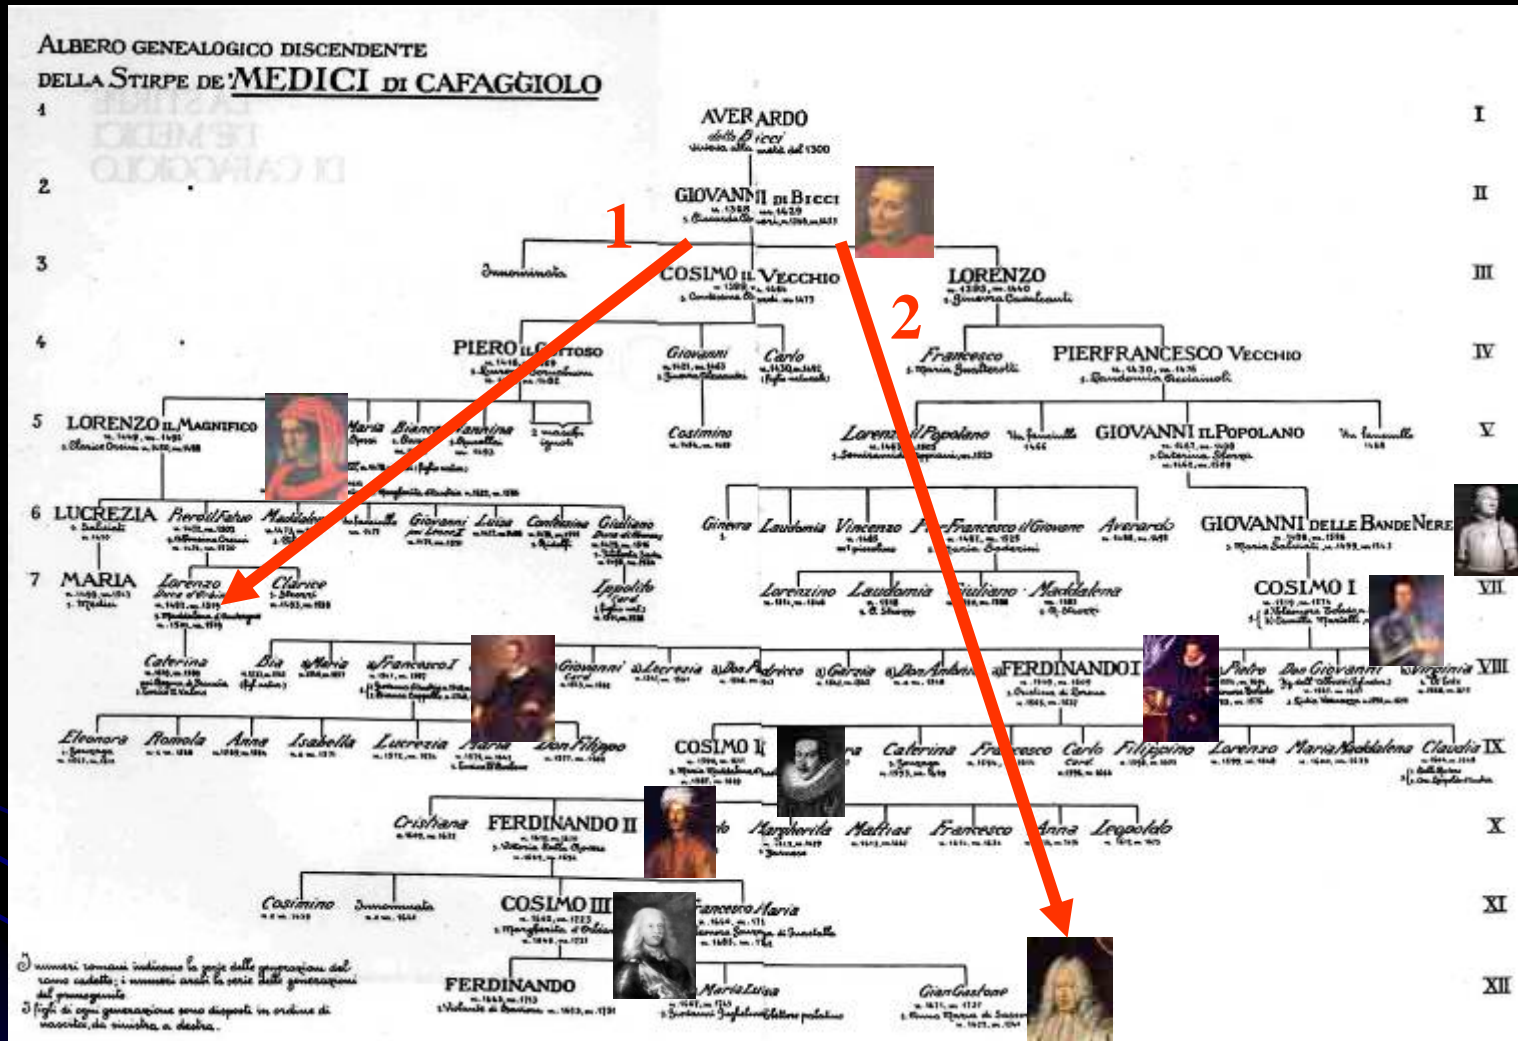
ALBERO GENEALOGICO DISCENDENTE
DELLA STIRPE DE' MEDICI DI CAFAGGIOLO

1 2 3 4 5 6 7

I II III IV V VI VII VIII IX X XI XII

AVERARDO
detto Bicci
vissuto alla metà del 1300

GIOVANNI DI BICCI
n. 1360 m. 1429

1

2

Innominata

COSIMO IL VECCHIO
n. 1389 m. 1464

LORENZO
n. 1395 m. 1440
s. Ginevra Cavalcanti

PIERO IL GOTTOSO
n. 1416 m. 1469

Giovanni
n. 1421 m. 1463

Carlo
n. 1430 m. 1492
(figlio naturale)

Francesco

PIERFRANCESCO VECCHIO
n. 1430 m. 1476
s. Laudomia Acciaiuoli

LORENZO IL MAGNIFICO
n. 1449 m. 1492
s. Clarice Orsini

Maria

Bianca

Nannina

2 maschi ignoti

Cosimino
n. 1454 m. 1459

Lorenzo il Popolano

Un fanciullo
1466

GIOVANNI IL POPOLANO
n. 1467 m. 1498
s. Caterina Sforza

Un fanciullo
1468

LUCREZIA
s. Salviati

Piero il Fatuo

Maddalena

Un fanciullo

Giovanni
papa Leone X

Luisa

Contessina

Giuliano

Ginevra

Laudomia

Vincenzo

Pierfrancesco il Giovane

Averardo

GIOVANNI DELLE BANDE NERE
n. 1498 m. 1526
s. Maria Salviati

MARIA
s. Medici

Lorenzo
Duca d'Urbino
n. 1492 m. 1519

Clarice
s. Strozzi

Ippolito
Card.

Lorenzino

Laudomia

Giuliano

Maddalena

COSIMO I
n. 1519 m. 1574

Caterina

Bia

Maria

Francesco I

Giovanni
Card.

Lucrezia

Don Pietro

Don Garzia

Don Antonio

FERDINANDO I
n. 1549 m. 1609
s. Cristina di Lorena

Pietro

Don Giovanni

Virginia

Eleonora

Romola

Anna

Isabella

Lucrezia

Maria

Don Filippo

COSIMO II

Caterina

Francesco

Carlo
Card.

Filippino

Lorenzo

Maria Maddalena

Claudia

Cristiana

FERDINANDO II
s. Vittoria della Rovere

Margherita

Mattias

Francesco

Anna

Leopoldo

Cosimino

Innominata

COSIMO III
s. Margherita d'Orléans

Francesco Maria

FERDINANDO
s. Violante di Baviera

Maria Luisa

Gian Gastone

I numeri romani indicano le serie delle generazioni del ramo cadetto; i numeri arabi la serie delle generazioni del primogenito.
I figli di ogni generazione sono disposti in ordine di nascita, da sinistra a destra.